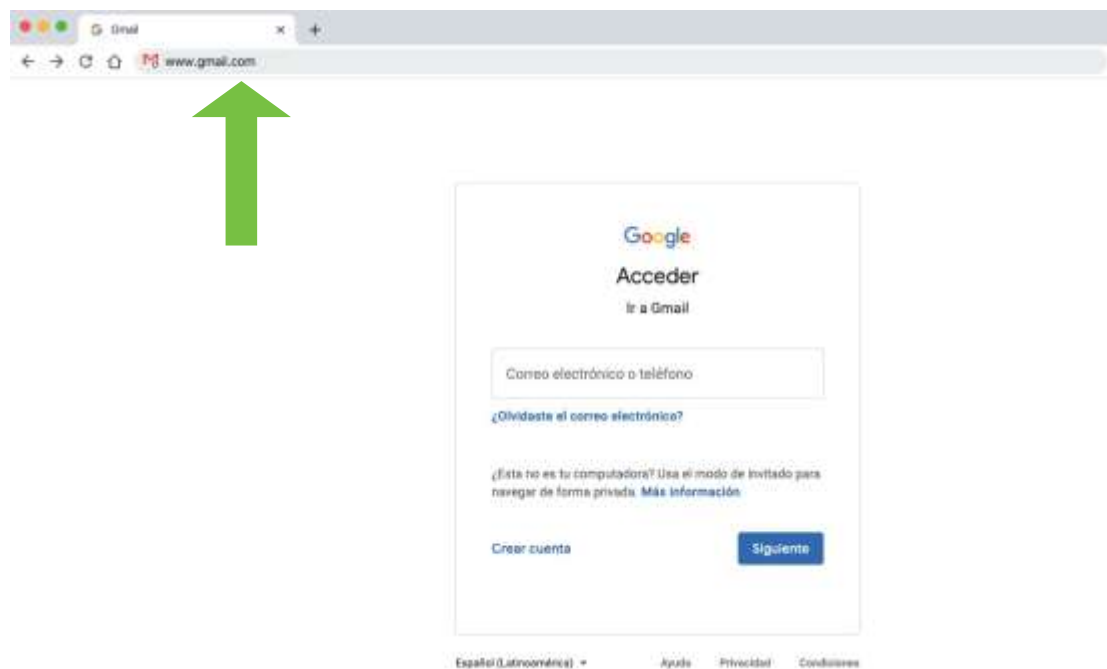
Gmail

www.gmail.com

Google

Acceder

Ir a Gmail

Correo electrónico o teléfono

¿Olvidaste el correo electrónico?

¿Esta no es tu computadora? Usa el modo de invitado para navegar de forma privada. Más información

Crear cuenta

Siguiente

Español (Latinoamérica)

Ayuda

Privacidad

Condiciones